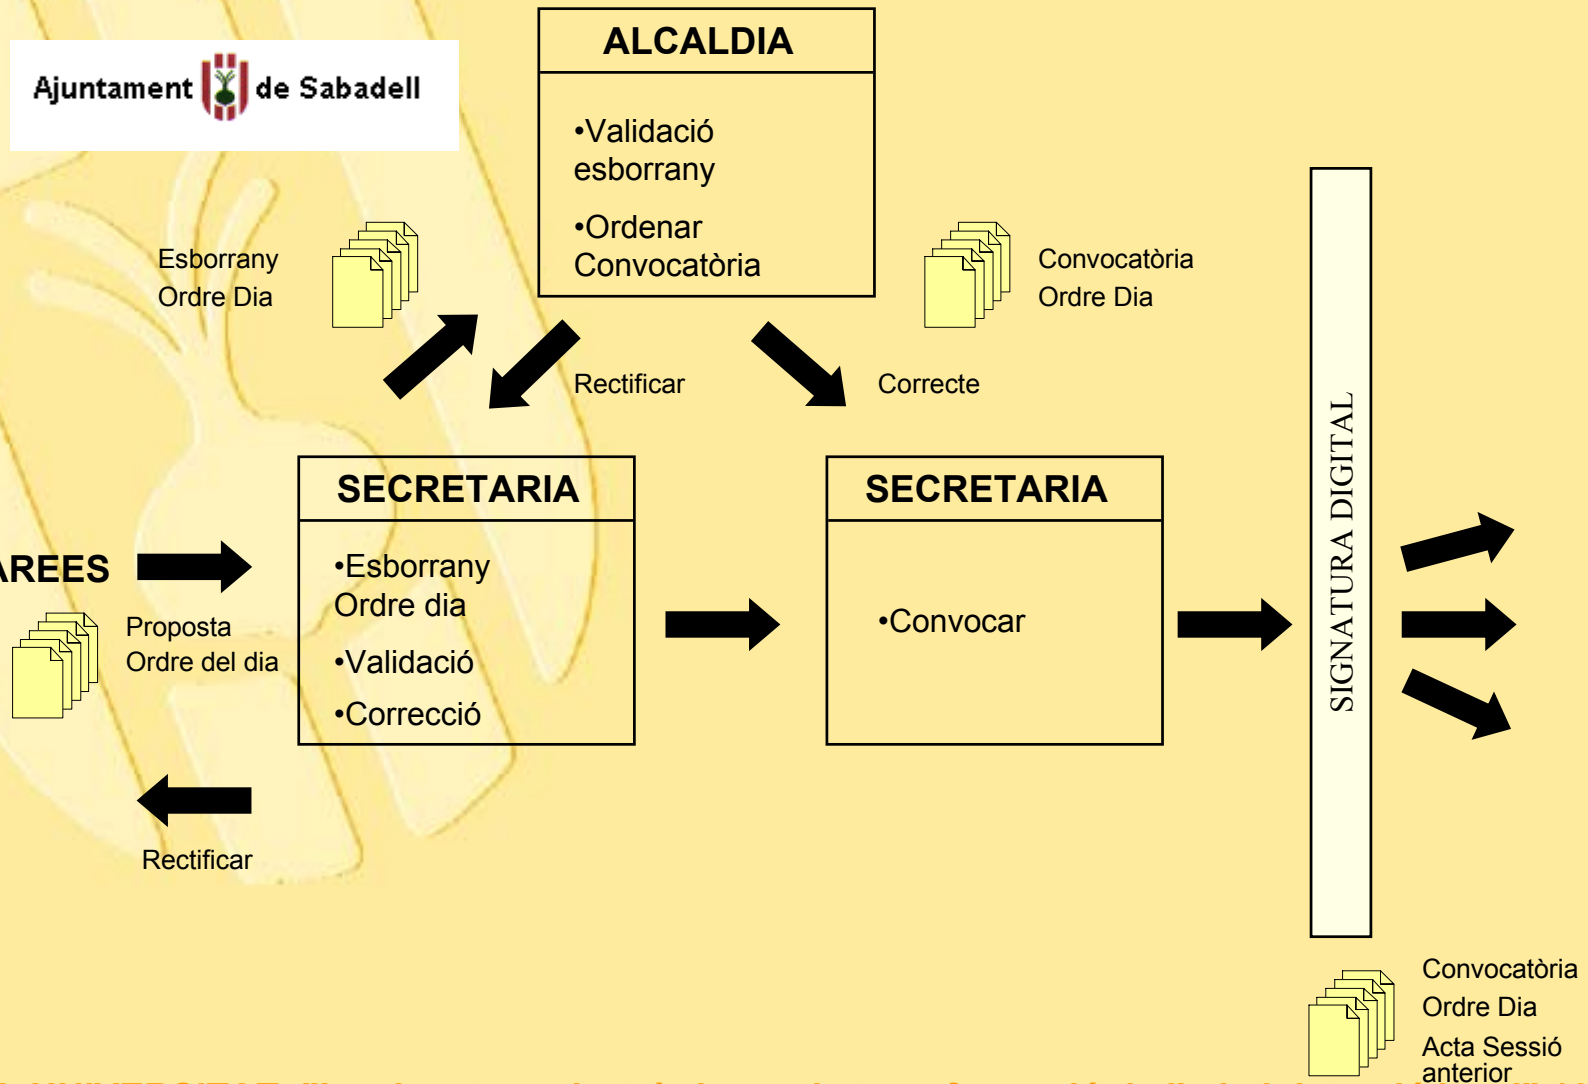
Ajuntament de Sabadell

ALCALDIA

•Validació esborrany

•Ordenar Convocatòria

Esborrany Ordre Dia

Convocatòria Ordre Dia

Rectificar

Correcte

AREES

Proposta Ordre del dia

SECRETARIA

•Esborrany Ordre dia

•Validació

•Correcció

SECRETARIA

•Convocar

SIGNATURA DIGITAL

Rectificar

Convocatòria

Ordre Dia

Acta Sessió anterior

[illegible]